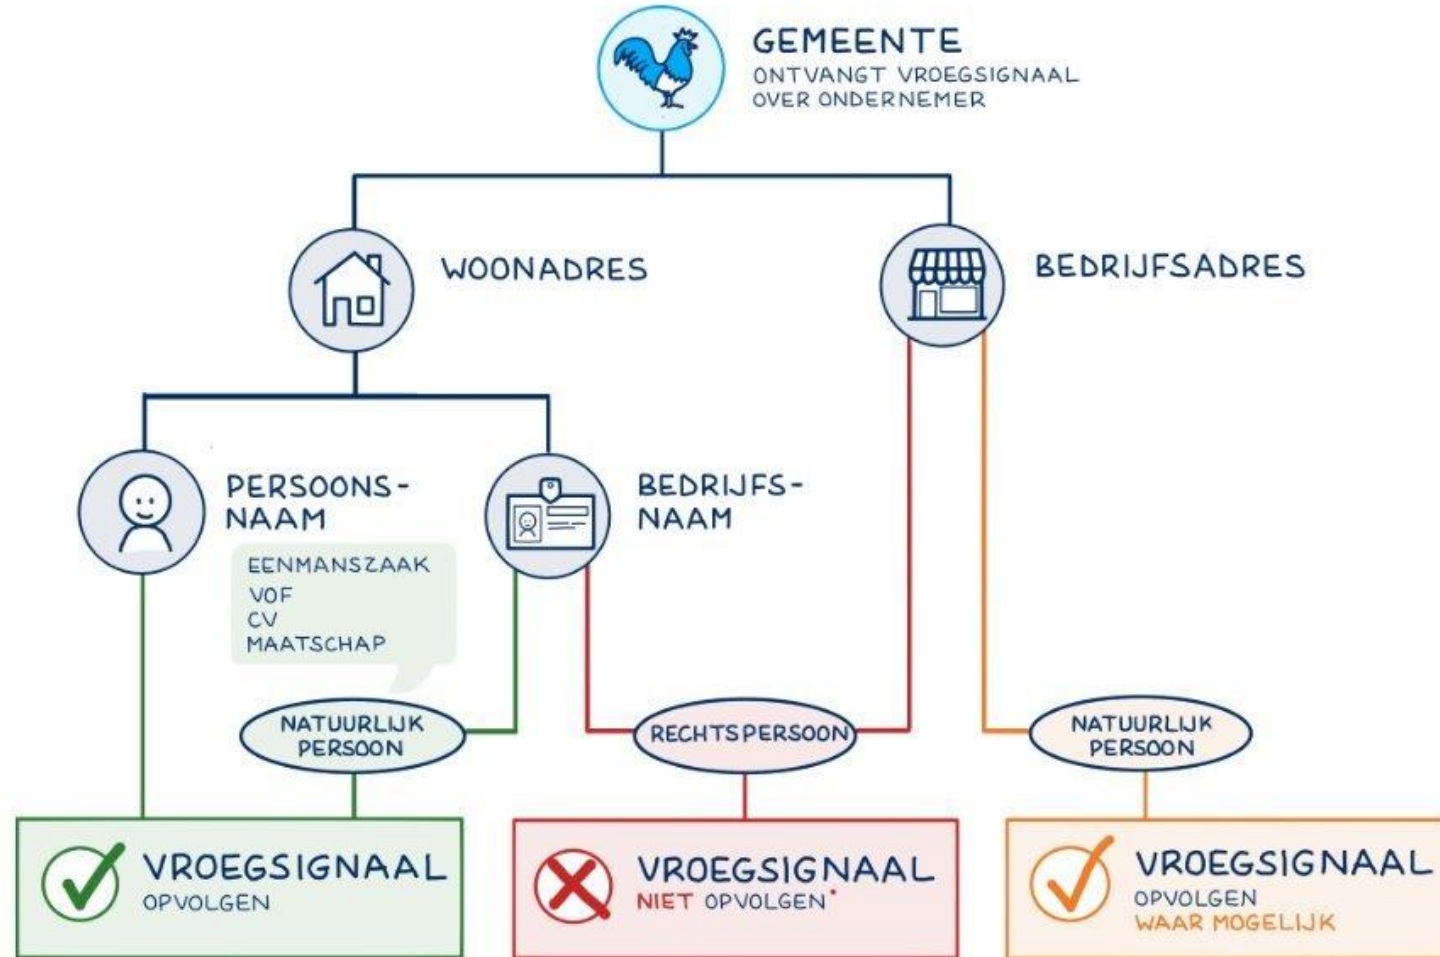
GEMEENTE
ONTVANGT VROEGSIGNAAL OVER ONDERNEMER

WOONADRES

BEDRIJFSADRES

PERSOONSNAAM

EENMANSZAAK
VOF
CV
MAATSCHAP

BEDRIJFSNAAM

NATUURLIJK PERSOON

RECHTSPERSOON

NATUURLIJK PERSOON

VROEGSIGNAAL
OPVOLGEN

VROEGSIGNAAL
NIET OPVOLGEN*

VROEGSIGNAAL
OPVOLGEN
WAAR MOGELIJK